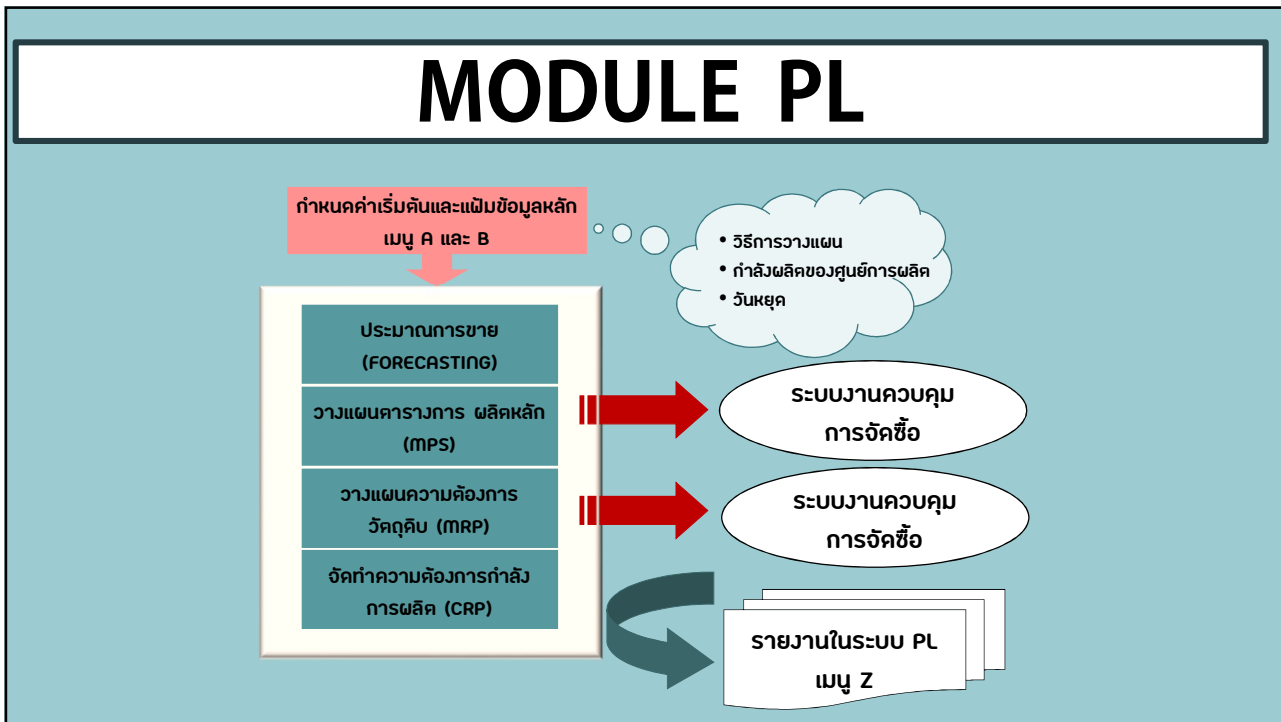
MODULE PL

กำหนดค่าเริ่มต้นและแฟ้มข้อมูลหลัก เมนู A และ B

• วิธีการวางแผน
• กำลังผลิตของศูนย์การผลิต
• วันหยุด

ประมาณการขาย (FORECASTING)

วางแผนตารางการ ผลิตหลัก (MPS)

วางแผนความต้องการ วัตถุดิบ (MRP)

จัดทำความต้องการกำลัง การผลิต (CRP)

ระบบงานควบคุม การจัดซื้อ

ระบบงานควบคุม การจัดซื้อ

รายงานในระบบ PL เมนู Z